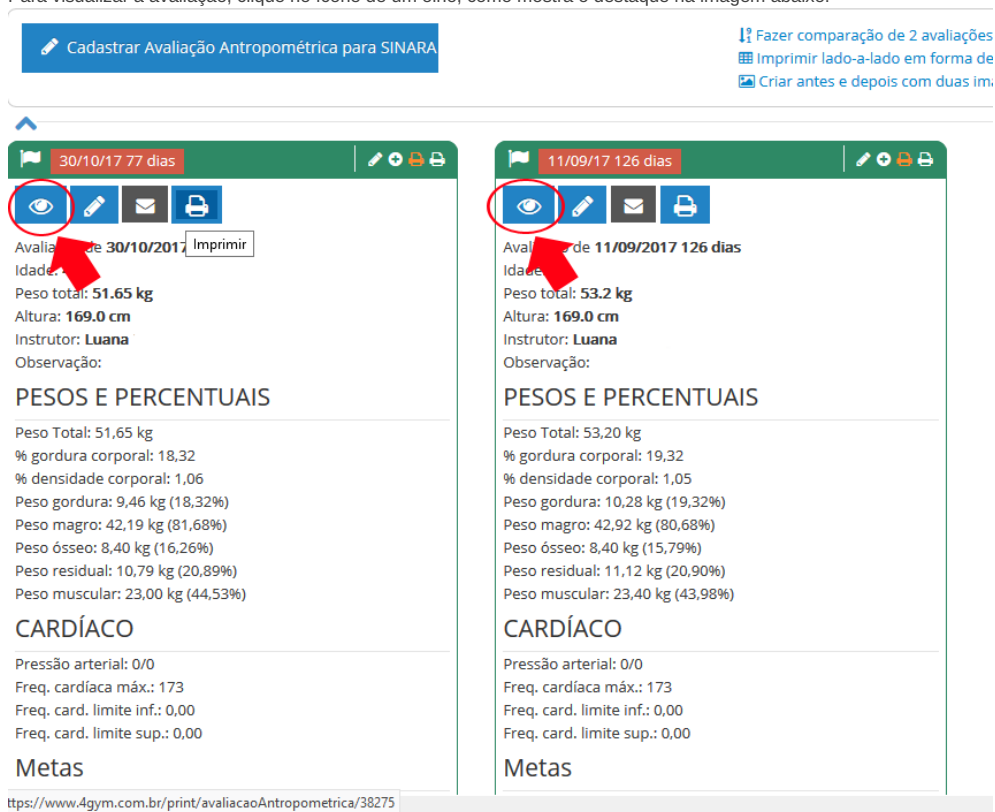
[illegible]

Cadastrar Avaliação Antropométrica para SINARA

Fazer comparação de 2 avaliaçõe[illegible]
Imprimir lado-a-lado em forma de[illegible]
Criar antes e depois com duas im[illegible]

30/10/17 77 dias

Imprimir

Avalia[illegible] de 30/10/2017
Idade: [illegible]
Peso total: 51.65 kg
Altura: 169.0 cm
Instrutor: Luana
Observação:

PESOS E PERCENTUAIS

Peso Total: 51,65 kg
% gordura corporal: 18,32
% densidade corporal: 1,06
Peso gordura: 9,46 kg (18,32%)
Peso magro: 42,19 kg (81,68%)
Peso ósseo: 8,40 kg (16,26%)
Peso residual: 10,79 kg (20,89%)
Peso muscular: 23,00 kg (44,53%)

CARDÍACO

Pressão arterial: 0/0
Freq. cardíaca máx.: 173
Freq. card. limite inf.: 0,00
Freq. card. limite sup.: 0,00

Metas

11/09/17 126 dias

Avali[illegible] de 11/09/2017 126 dias
Idad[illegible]
Peso total: 53.2 kg
Altura: 169.0 cm
Instrutor: Luana
Observação:

PESOS E PERCENTUAIS

Peso Total: 53,20 kg
% gordura corporal: 19,32
% densidade corporal: 1,05
Peso gordura: 10,28 kg (19,32%)
Peso magro: 42,92 kg (80,68%)
Peso ósseo: 8,40 kg (15,79%)
Peso residual: 11,12 kg (20,90%)
Peso muscular: 23,40 kg (43,98%)

CARDÍACO

Pressão arterial: 0/0
Freq. cardíaca máx.: 173
Freq. card. limite inf.: 0,00
Freq. card. limite sup.: 0,00

Metas

ttps://www.4gym.com.br/print/avaliacaoAntropometrica/38275